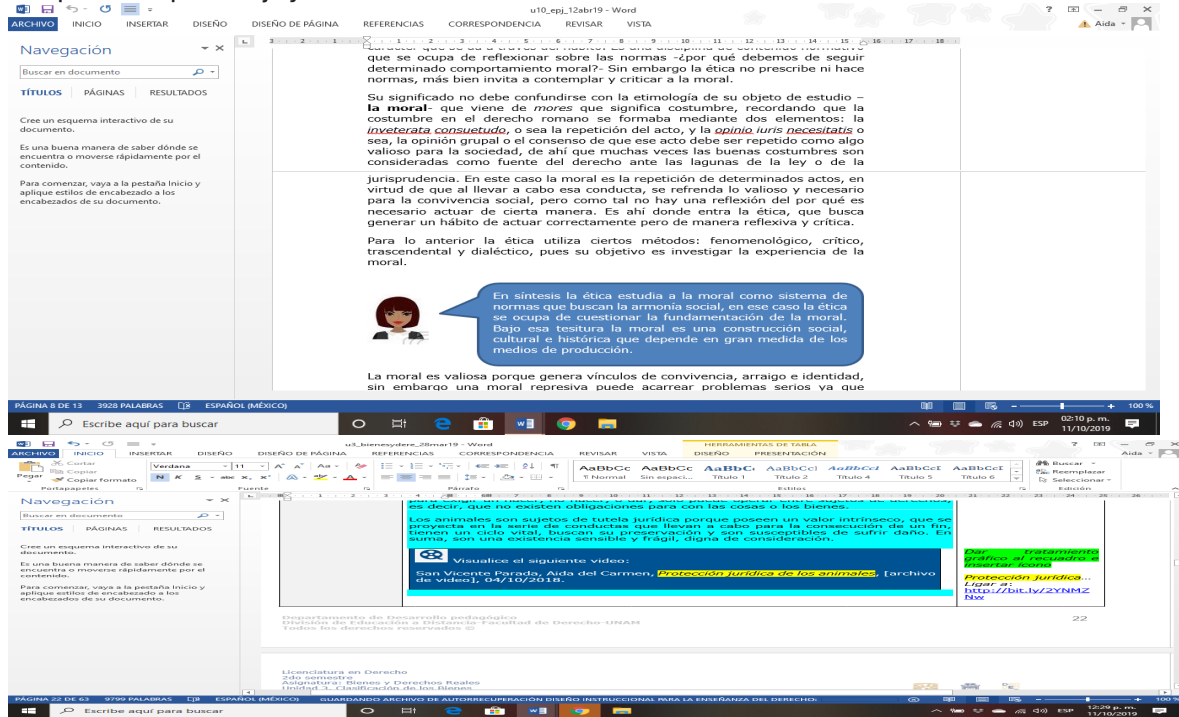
u10_epj_12abr19 - Word

ARCHIVO INICIO INSERTAR DISEÑO DISEÑO DE PÁGINA REFERENCIAS CORRESPONDENCIA REVISAR VISTA

Aida

Navegación

Buscar en documento

TÍTULOS PÁGINAS RESULTADOS

Cree un esquema interactivo de su documento.

Es una buena manera de saber dónde se encuentra o moverse rápidamente por el contenido.

Para comenzar, vaya a la pestaña Inicio y aplique estilos de encabezado a los encabezados de su documento.

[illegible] que se ocupa de reflexionar sobre las normas -¿por qué debemos de seguir determinado comportamiento moral?- Sin embargo la ética no prescribe ni hace normas, más bien invita a contemplar y criticar a la moral.

Su significado no debe confundirse con la etimología de su objeto de estudio –la moral- que viene de mores que significa costumbre, recordando que la costumbre en el derecho romano se formaba mediante dos elementos: la inveterata consuetudo, o sea la repetición del acto, y la opinio iuris necesitatis o sea, la opinión grupal o el consenso de que ese acto debe ser repetido como algo valioso para la sociedad, de ahí que muchas veces las buenas costumbres son consideradas como fuente del derecho ante las lagunas de la ley o de la jurisprudencia. En este caso la moral es la repetición de determinados actos, en virtud de que al llevar a cabo esa conducta, se refrenda lo valioso y necesario para la convivencia social, pero como tal no hay una reflexión del por qué es necesario actuar de cierta manera. Es ahí donde entra la ética, que busca generar un hábito de actuar correctamente pero de manera reflexiva y crítica.

Para lo anterior la ética utiliza ciertos métodos: fenomenológico, crítico, trascendental y dialéctico, pues su objetivo es investigar la experiencia de la moral.

En síntesis la ética estudia a la moral como sistema de normas que buscan la armonía social, en ese caso la ética se ocupa de cuestionar la fundamentación de la moral. Bajo esa tesitura la moral es una construcción social, cultural e histórica que depende en gran medida de los medios de producción.

La moral es valiosa porque genera vínculos de convivencia, arraigo e identidad, sin embargo una moral represiva puede acarrear problemas serios ya que

PÁGINA 8 DE 13 3928 PALABRAS ESPAÑOL (MÉXICO) 100 %

Escribe aquí para buscar 02:10 p. m. 11/10/2019

u3_bienesydere_28mar19 - Word HERRAMIENTAS DE TABLA

ARCHIVO INICIO INSERTAR DISEÑO DISEÑO DE PÁGINA REFERENCIAS CORRESPONDENCIA REVISAR VISTA DISEÑO PRESENTACIÓN Aida

Cortar Copiar Copiar formato Pegar Portapapeles Verdana 11 Fuente Párrafo AaBbCc ¶ Normal Sin espaci... Título 1 Título 2 Título 4 Título 5 Título 6 Estilos Buscar Reemplazar Seleccionar Edición

Navegación

Buscar en documento

TÍTULOS PÁGINAS RESULTADOS

Cree un esquema interactivo de su documento.

Es una buena manera de saber dónde se encuentra o moverse rápidamente por el contenido.

Para comenzar, vaya a la pestaña Inicio y aplique estilos de encabezado a los encabezados de su documento.

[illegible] es decir, que no existen obligaciones para con las cosas o los bienes.

Los animales son sujetos de tutela jurídica porque poseen un valor intrínseco, que se proyecta en la serie de conductas que llevan a cabo para la consecución de un fin, tienen un ciclo vital, buscan su preservación y son susceptibles de sufrir daño. En suma, son una existencia sensible y frágil, digna de consideración.

Visualice el siguiente video:

San Vicente Parada, Aida del Carmen, Protección jurídica de los animales, [archivo de video], 04/10/2018.

Dar tratamiento gráfico al recuadro e insertar icono

Protección jurídica... Ligar a: http://bit.ly/2YNMZNw

Departamento de Desarrollo pedagógico
División de Educación a Distancia-Facultad de Derecho-UNAM
Todos los derechos reservados ©

22

Licenciatura en Derecho
2do semestre
Asignatura: Bienes y Derechos Reales
Unidad 3. Clasificación de los Bienes

PÁGINA 22 DE 63 9799 PALABRAS ESPAÑOL (MÉXICO) GUARDANDO ARCHIVO DE AUTORRECUPERACIÓN DISEÑO INSTRUCCIONAL PARA LA ENSEÑANZA DEL DERECHO:

Escribe aquí para buscar ESP 12:29 p. m. 11/10/2019